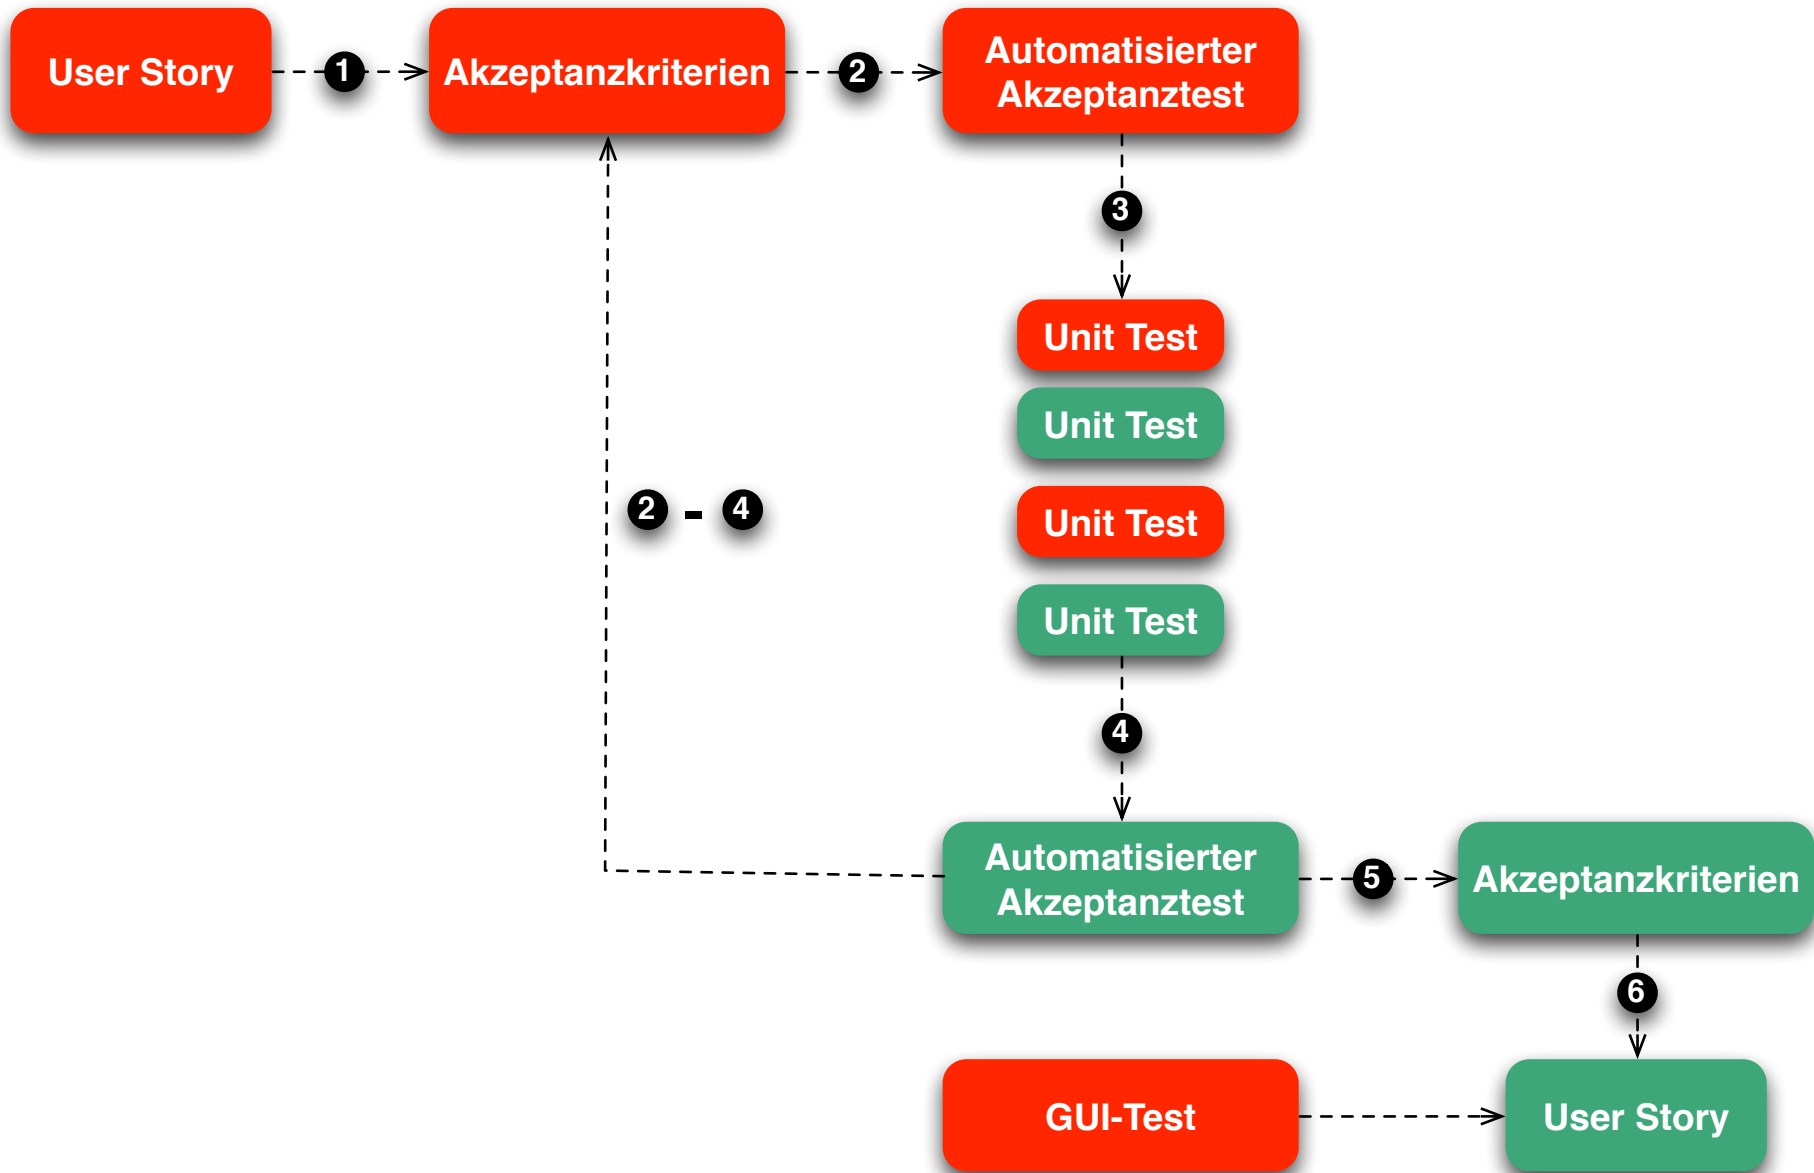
User Story

1

Akzeptanzkriterien

2

Automatisierter Akzeptanztest

3

Unit Test

Unit Test

Unit Test

Unit Test

2 - 4

4

Automatisierter Akzeptanztest

5

Akzeptanzkriterien

6

GUI-Test

User Story